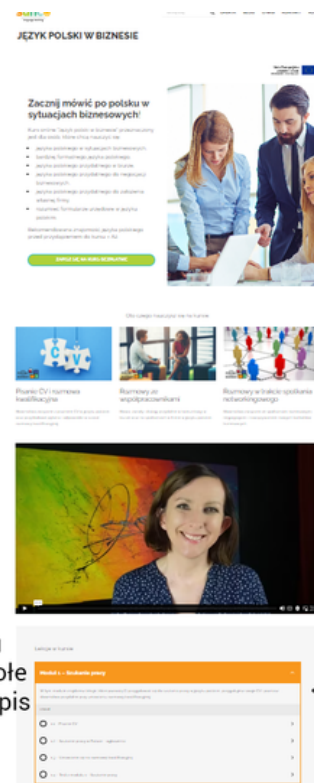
JĘZYK POLSKI W BIZNESIE

Zacznij mówić po polsku w sytuacjach biznesowych!

ZAPISZ SIĘ NA KURS BEZPŁATNIE

Pisanie CV i rozmowa kwalifikacyjna

Rozmowy ze współpracownikami

Rozmowy w trakcie spotkania networkingowego

Moduł 1 – Szukanie pracy